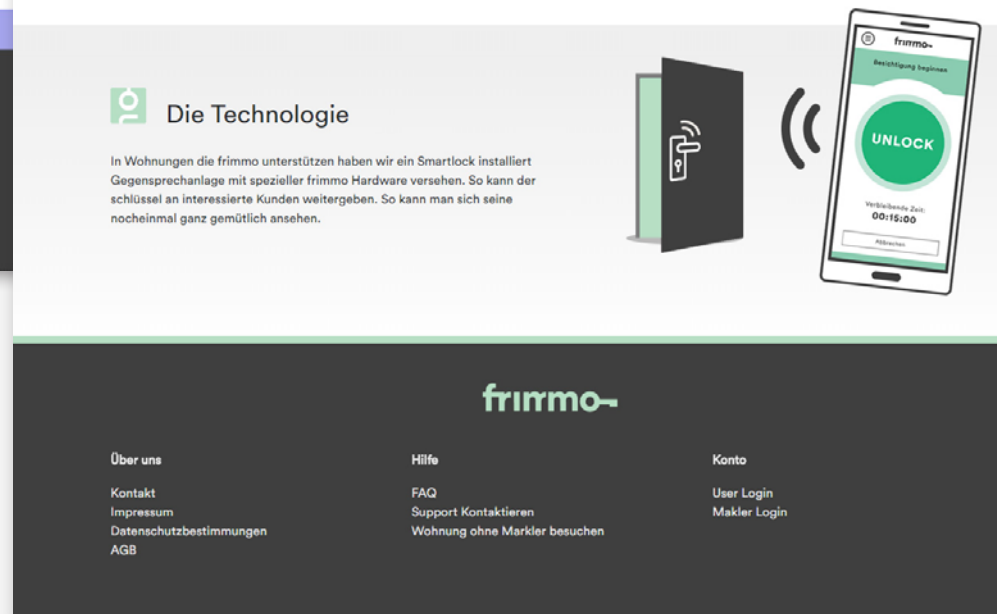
Die Technologie

In Wohnungen die frimmo unterstützen haben wir ein Smartlock installiert Gegensprechanlage mit spezieller frimmo Hardware versehen. So kann der schlüssel an interessierte Kunden weitergeben. So kann man sich seine nocheinmal ganz gemütlich ansehen.

frimmo

Besichtigung beginnen

UNLOCK

Verbleibende Zeit:
00:15:00

Abbrechen

frimmo

Über uns

Kontakt
Impressum
Datenschutzbestimmungen
AGB

Hilfe

FAQ
Support Kontaktieren
Wohnung ohne Markler besuchen

Konto

User Login
Makler Login